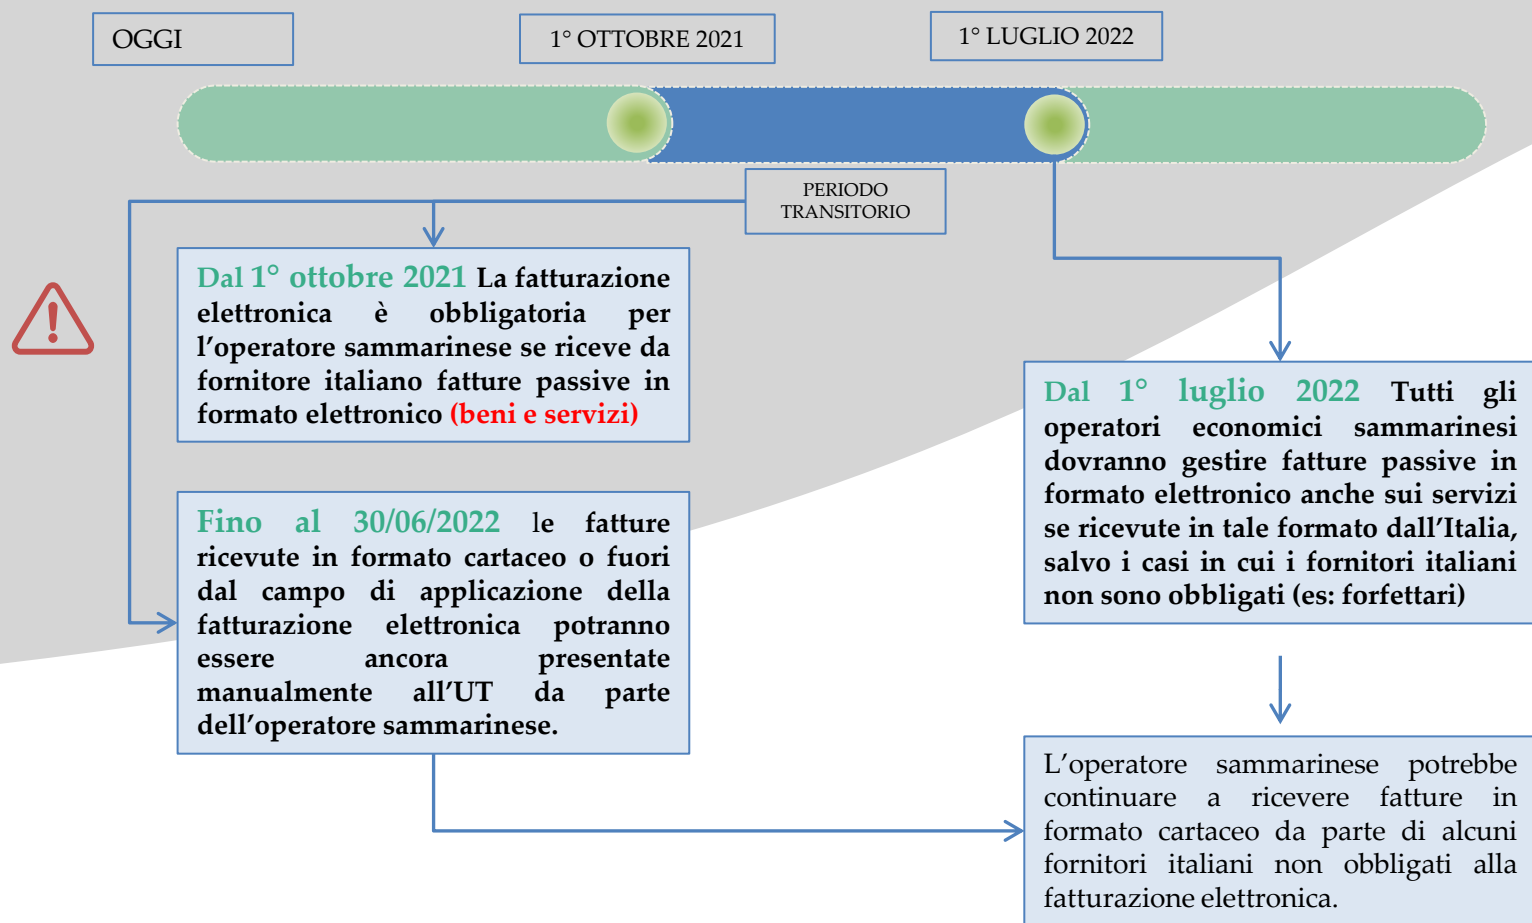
OGGI

1° OTTOBRE 2021

1° LUGLIO 2022

PERIODO TRANSITORIO

Dal 1° ottobre 2021 La fatturazione elettronica è obbligatoria per l'operatore sammarinese se riceve da fornitore italiano fatture passive in formato elettronico (beni e servizi)

Fino al 30/06/2022 le fatture ricevute in formato cartaceo o fuori dal campo di applicazione della fatturazione elettronica potranno essere ancora presentate manualmente all'UT da parte dell'operatore sammarinese.

Dal 1° luglio 2022 Tutti gli operatori economici sammarinesi dovranno gestire fatture passive in formato elettronico anche sui servizi se ricevute in tale formato dall'Italia, salvo i casi in cui i fornitori italiani non sono obbligati (es: forfettari)

L'operatore sammarinese potrebbe continuare a ricevere fatture in formato cartaceo da parte di alcuni fornitori italiani non obbligati alla fatturazione elettronica.